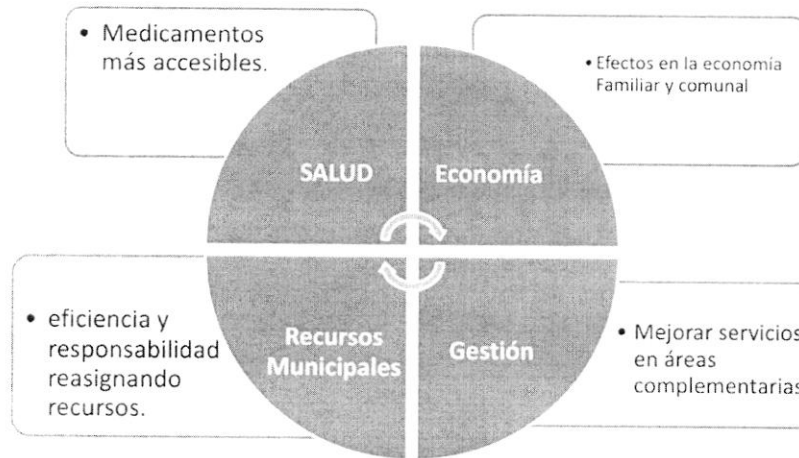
• Medicamentos más accesibles.

• Efectos en la economia Familiar y comunal

SALUD

Economía

Recursos Municipales

Gestión

• eficiencia y responsabilidad reasignando recursos.

• Mejorar servicios en áreas complementarias